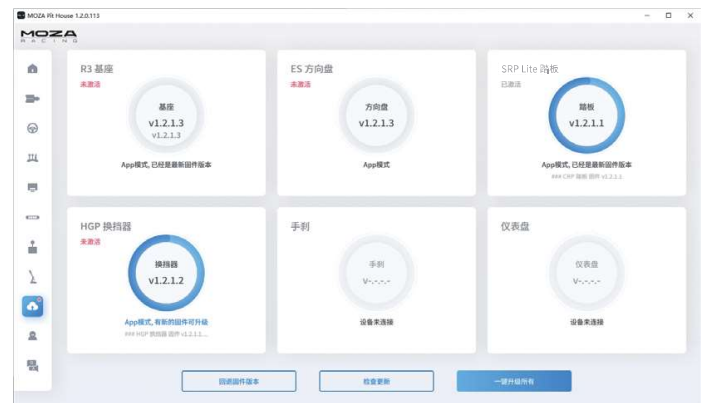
MOZA Pit House 1.2.0.113

MOZA RACING

R3 基座
未激活
基座
v1.2.1.3
v1.2.1.3
App模式，已经是最新固件版本

ES 方向盘
未激活
方向盘
v1.2.1.3
App模式

SRP Lite 踏板
已激活
踏板
v1.2.1.1
App模式，已经是最新固件版本
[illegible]

HGP 换挡器
未激活
换挡器
v1.2.1.2
App模式，有新的固件可升级
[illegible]

手刹
手刹
V-.-.-.-
设备未连接

仪表盘
仪表盘
V-.-.-.-
设备未连接

回退固件版本
检查更新
一键升级所有